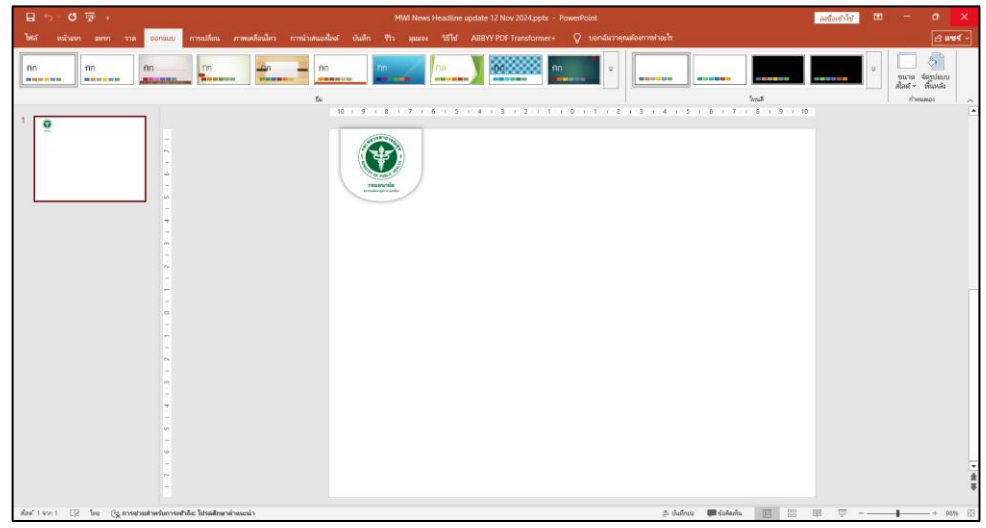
MWI News Headline update 12 Nov 2024.pptx - PowerPoint

ลงชื่อเข้าใช้

ไฟล์ หน้าแรก แทรก วาด ออกแบบ การเปลี่ยน ภาพเคลื่อนไหว การนำเสนอสไลด์ บันทึก รีวิว มุมมอง วิธีใช้ ABBYY PDF Transformer+ บอกฉันว่าคุณต้องการทำอะไร

แชร์

ธีม

ตัวแปร

ขนาดสไลด์ จัดรูปแบบพื้นหลัง

กำหนดเอง

1

10 · 9 · 8 · 7 · 6 · 5 · 4 · 3 · 2 · 1 · 0 · 1 · 2 · 3 · 4 · 5 · 6 · 7 · 8 · 9 · 10

กรมอนามัย

สไลด์ 1 จาก 1 ไทย การช่วยสำหรับการเข้าถึง: ไม่พบปัญหาด้านแนะนำ

บันทึกย่อ ข้อคิดเห็น

98%